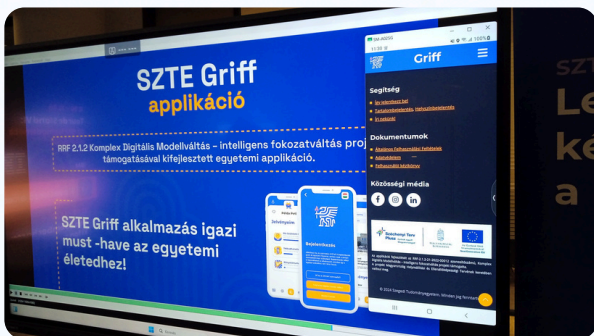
SZTE Griff
applikáció

RRF 2.1.2 Komplex Digitális Modellváltás – intelligens fokozatváltás prog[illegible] támogatásával kifejlesztett egyetemi applikáció.

SZTE Griff alkalmazás igazi must -have az egyetemi életedhez!

Bejelentkezés

Griff

Segítség

Dokumentumok

Közösségi média

Széchenyi Terv Plusz

© 2024 Szegedi Tudományegyetem

SZTE
Le
ké
a